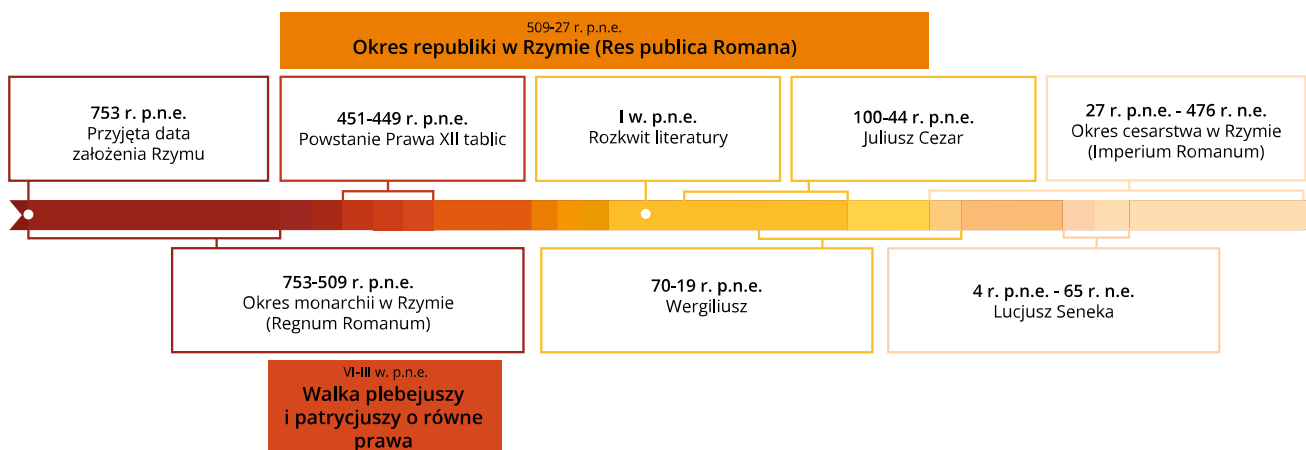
509-27 r. p.n.e.
Okres republiki w Rzymie (Res publica Romana)

753 r. p.n.e.
Przyjęta data założenia Rzymu

451-449 r. p.n.e.
Powstanie Prawa XII tablic

I w. p.n.e.
Rozkwit literatury

100-44 r. p.n.e.
Juliusz Cezar

27 r. p.n.e. - 476 r. n.e.
Okres cesarstwa w Rzymie (Imperium Romanum)

753-509 r. p.n.e.
Okres monarchii w Rzymie (Regnum Romanum)

70-19 r. p.n.e.
Wergiliusz

4 r. p.n.e. - 65 r. n.e.
Lucjusz Seneka

VI-III w. p.n.e.
Walka plebejuszy i patrycjuszy o równe prawa